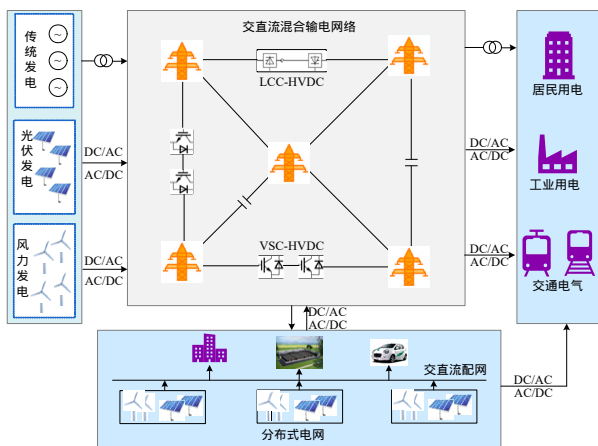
传统发电

光伏发电

风力发电

DC/AC
AC/DC

DC/AC
AC/DC

交直流混合输电网络

LCC-HVDC

VSC-HVDC

居民用电

DC/AC
AC/DC

工业用电

DC/AC
AC/DC

交通电气

DC/AC
AC/DC

交直流配网

DC/AC
AC/DC

分布式电网